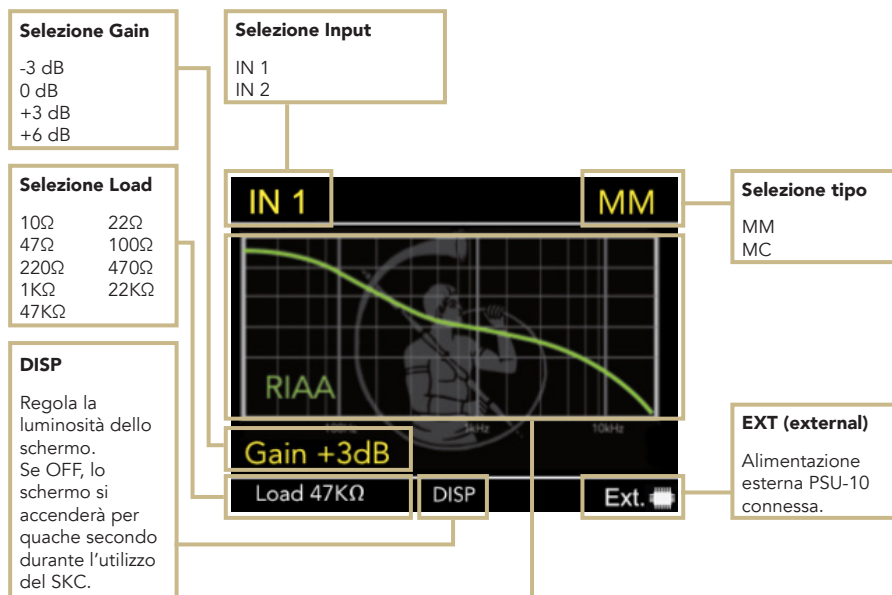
Selezione Gain

-3 dB
0 dB
+3 dB
+6 dB

Selezione Input

IN 1
IN 2

Selezione Load

10Ω 22Ω
47Ω 100Ω
220Ω 470Ω
1KΩ 22KΩ
47KΩ

DISP

Regola la luminosità dello schermo.
Se OFF, lo schermo si accenderà per quache secondo durante l'utilizzo del SKC.

IN 1

MM

RIAA

100Hz 1kHz 10kHz

Gain +3dB

Load 47KΩ

DISP

Ext.

Selezione tipo

MM
MC

EXT (external)

Alimentazione esterna PSU-10 connessa.